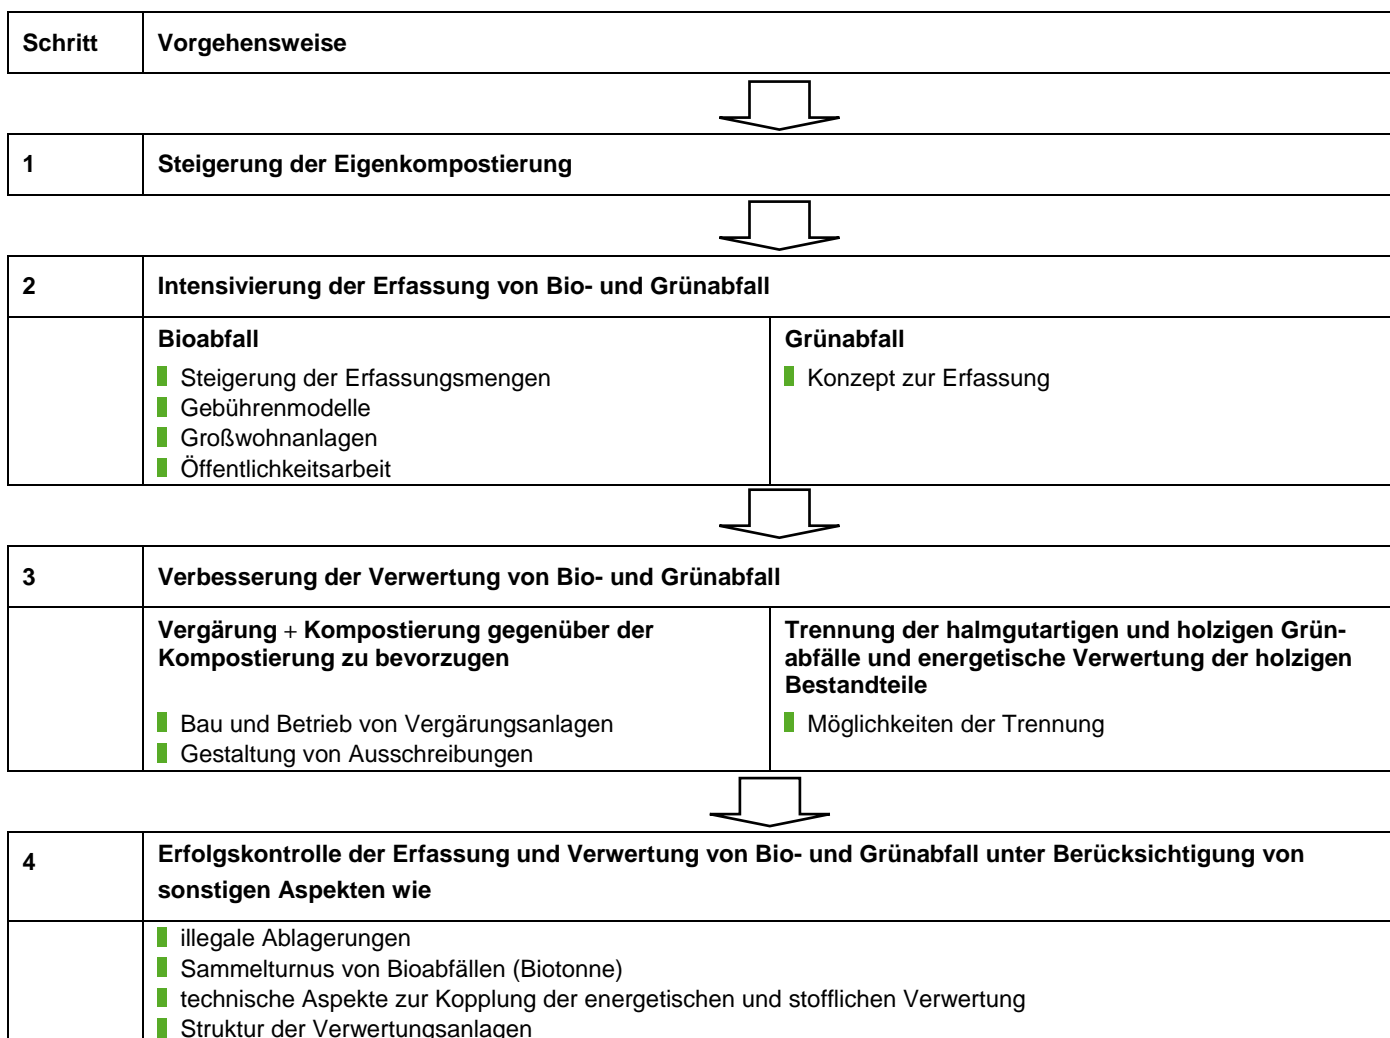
| Schritt | Vorgehensweise |
|---|---|

| 1 | Steigerung der Eigenkompostierung |
|---|---|

| 2 | Intensivierung der Erfassung von Bio- und Grünabfall | |
|---|---|---|
| | **Bioabfall** <br> Steigerung der Erfassungsmengen <br> Gebührenmodelle <br> Großwohnanlagen <br> Öffentlichkeitsarbeit | **Grünabfall** <br> Konzept zur Erfassung |

| 3 | Verbesserung der Verwertung von Bio- und Grünabfall | |
|---|---|---|
| | **Vergärung + Kompostierung gegenüber der Kompostierung zu bevorzugen** <br> Bau und Betrieb von Vergärungsanlagen <br> Gestaltung von Ausschreibungen | **Trennung der halmgutartigen und holzigen Grünabfälle und energetische Verwertung der holzigen Bestandteile** <br> Möglichkeiten der Trennung |

| 4 | Erfolgskontrolle der Erfassung und Verwertung von Bio- und Grünabfall unter Berücksichtigung von sonstigen Aspekten wie |
|---|---|
| | illegale Ablagerungen <br> Sammelturnus von Bioabfällen (Biotonne) <br> technische Aspekte zur Kopplung der energetischen und stofflichen Verwertung <br> Struktur der Verwertungsanlagen |